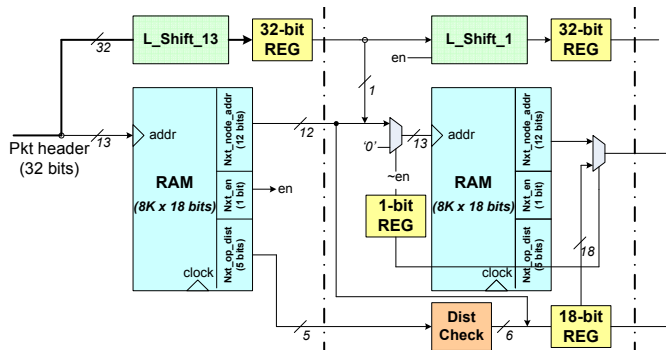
32
L_Shift_13
32-bit REG
en
L_Shift_1
32-bit REG
1
addr
Nxt_node_addr (12 bits)
12
'0'
13
addr
Nxt_node_addr (12 bits)
Pkt header (32 bits)
13
RAM
(8K x 18 bits)
Nxt_en (1 bit)
en
~en
RAM
(8K x 18 bits)
Nxt_en (1 bit)
1-bit REG
Nxt_op_dist (5 bits)
clock
Nxt_op_dist (5 bits)
clock
18
5
Dist Check
6
18-bit REG